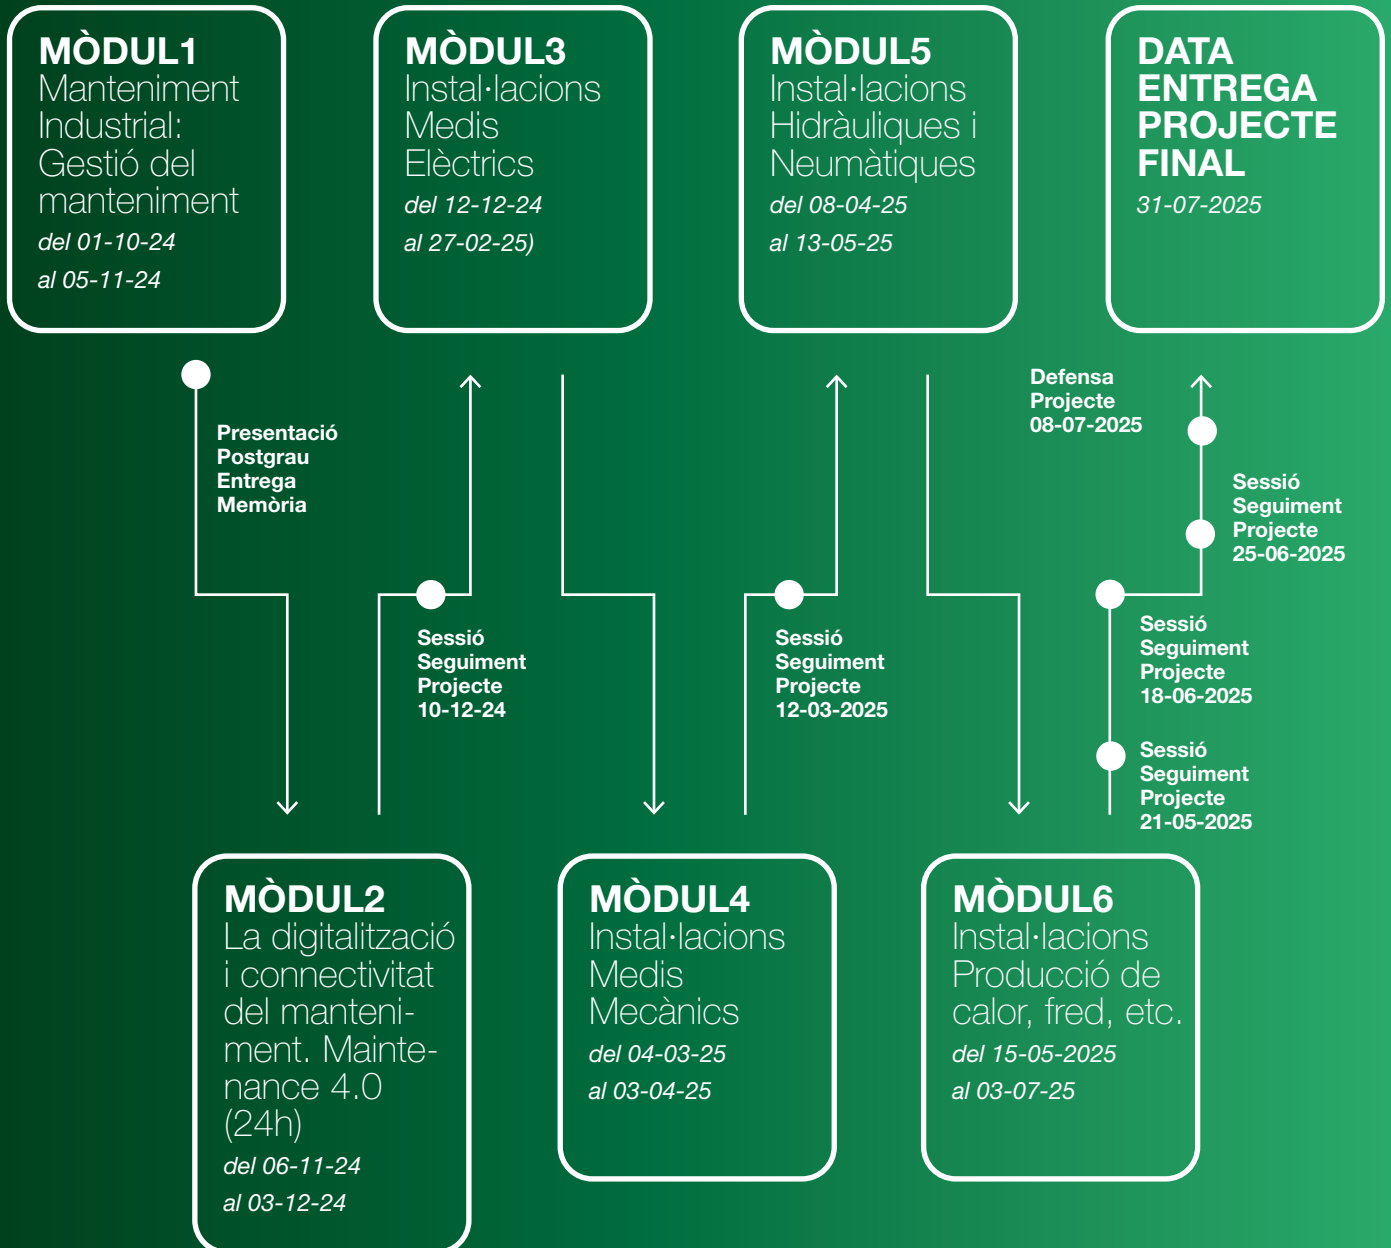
MÒDUL1
Manteniment Industrial: Gestió del manteniment
del 01-10-24
al 05-11-24

MÒDUL3
Instal·lacions Medis Elèctrics
del 12-12-24
al 27-02-25)

MÒDUL5
Instal·lacions Hidràuliques i Neumàtiques
del 08-04-25
al 13-05-25

DATA ENTREGA PROJECTE FINAL
31-07-2025

Presentació Postgrau Entrega Memòria

Sessió Seguiment Projecte 10-12-24

Sessió Seguiment Projecte 12-03-2025

Defensa Projecte 08-07-2025

Sessió Seguiment Projecte 25-06-2025

Sessió Seguiment Projecte 18-06-2025

Sessió Seguiment Projecte 21-05-2025

MÒDUL2
La digitalització i connectivitat del manteniment. Maintenance 4.0 (24h)
del 06-11-24
al 03-12-24

MÒDUL4
Instal·lacions Medis Mecànics
del 04-03-25
al 03-04-25

MÒDUL6
Instal·lacions Producció de calor, fred, etc.
del 15-05-2025
al 03-07-25